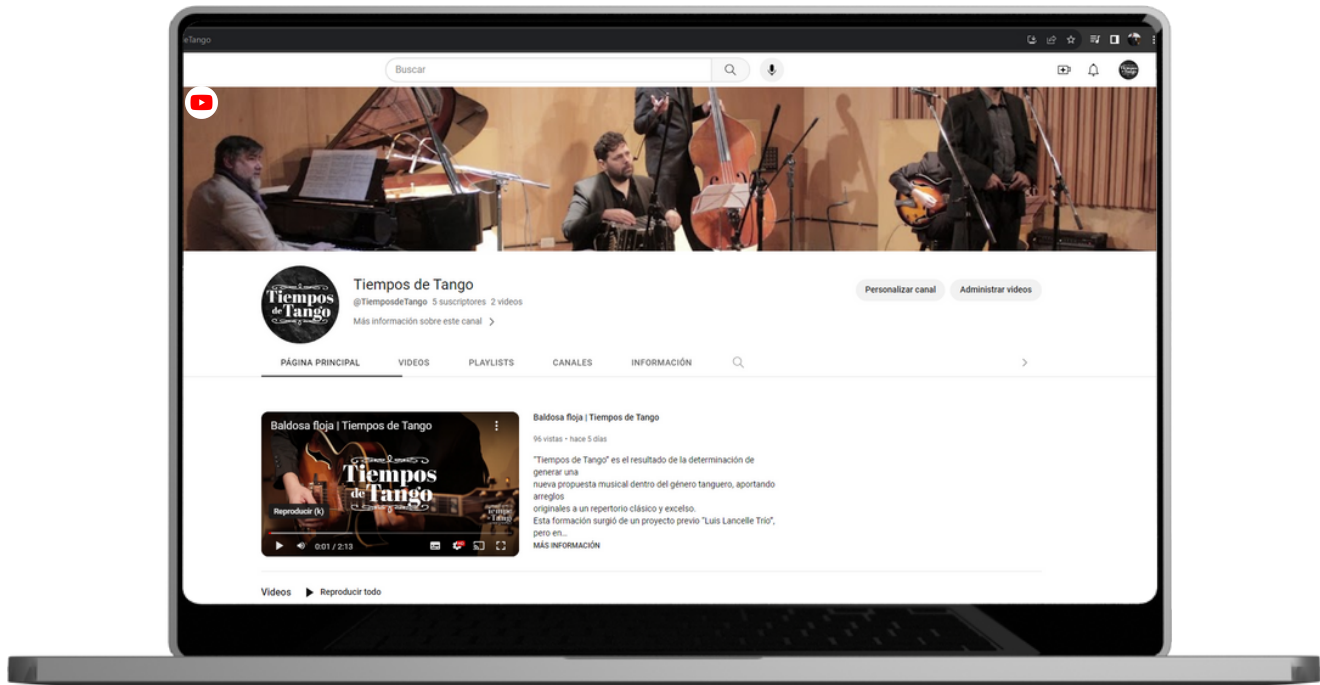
eTango

Buscar

Tiempos de Tango

Tiempos de Tango
@TiemposdeTango 5 suscriptores 2 videos
Más información sobre este canal >

Personalizar canal
Administrar videos

PÁGINA PRINCIPAL
VIDEOS
PLAYLISTS
CANALES
INFORMACIÓN

Baldosa floja | Tiempos de Tango
Tiempos de Tango
Reproducir (k)
0:01 / 2:13

Baldosa floja | Tiempos de Tango
96 vistas • hace 5 días
"Tiempos de Tango" es el resultado de la determinación de generar una nueva propuesta musical dentro del género tanguero, aportando arreglos originales a un repertorio clásico y excelso.
Esta formación surgió de un proyecto previo "Luis Lancelle Trío", pero en...
MÁS INFORMACIÓN

Videos
Reproducir todo